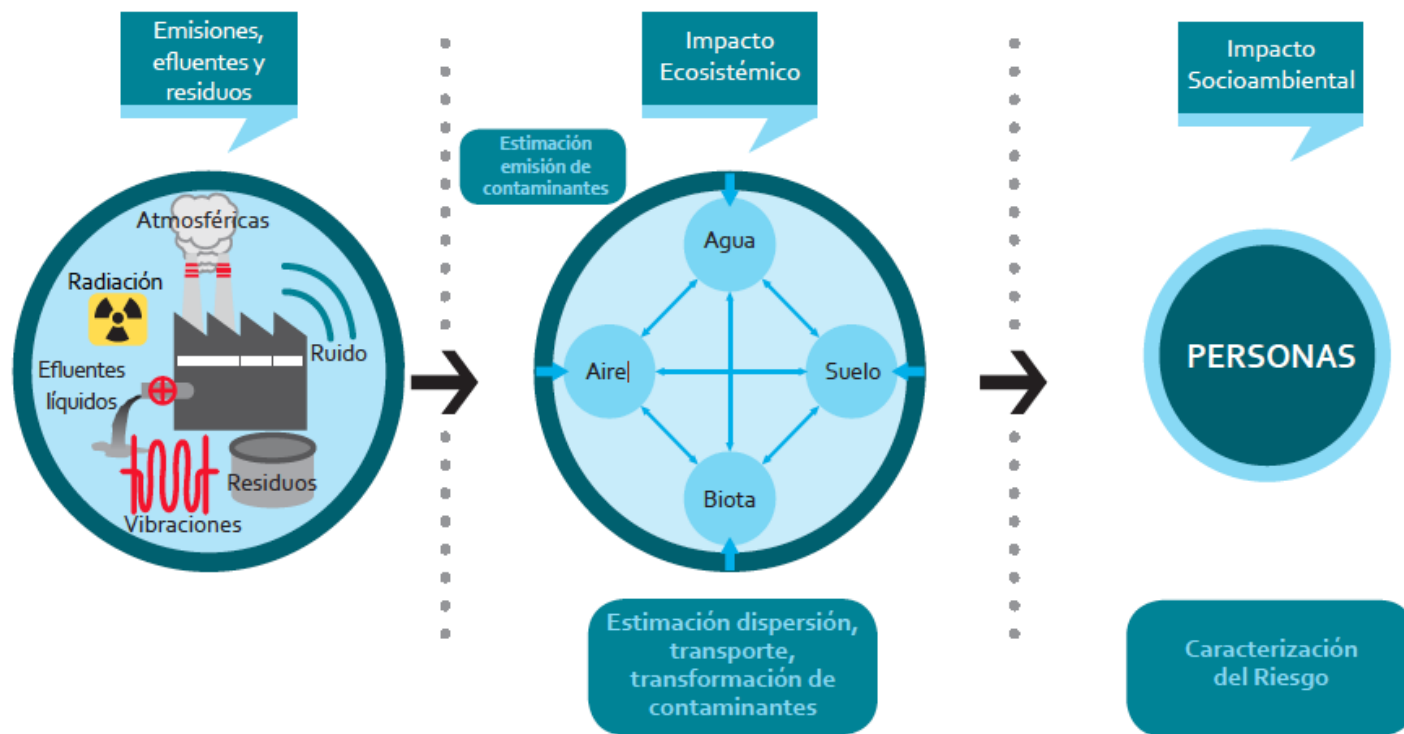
Emisiones, efluentes y residuos

Atmosféricas

Radiación

Ruido

Efluentes líquidos

Residuos

Vibraciones

Impacto Ecosistémico

Estimación emisión de contaminantes

Agua

Aire

Suelo

Biota

Estimación dispersión, transporte, transformación de contaminantes

Impacto Socioambiental

PERSONAS

Caracterización del Riesgo